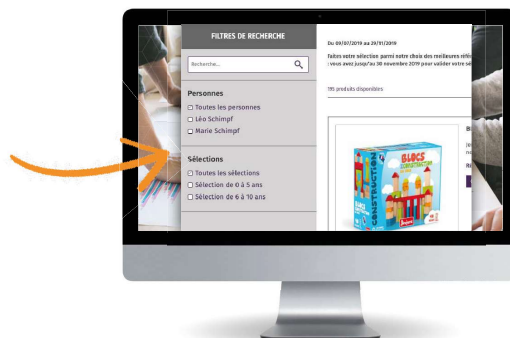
FILTRES DE RECHERCHE

Recherche...

Personnes
Toutes les personnes
Léo Schimpf
Marie Schimpf

Sélections
Toutes les sélections
Sélection de 0 à 5 ans
Sélection de 6 à 10 ans

Du 09/07/2019 au 29/11/2019

Faites votre sélection parmi notre choix des meilleurs réf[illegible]
: vous avez jusqu'au 30 novembre 2019 pour valider votre s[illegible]

195 produits disponibles

BLOCS CONSTRUCTION